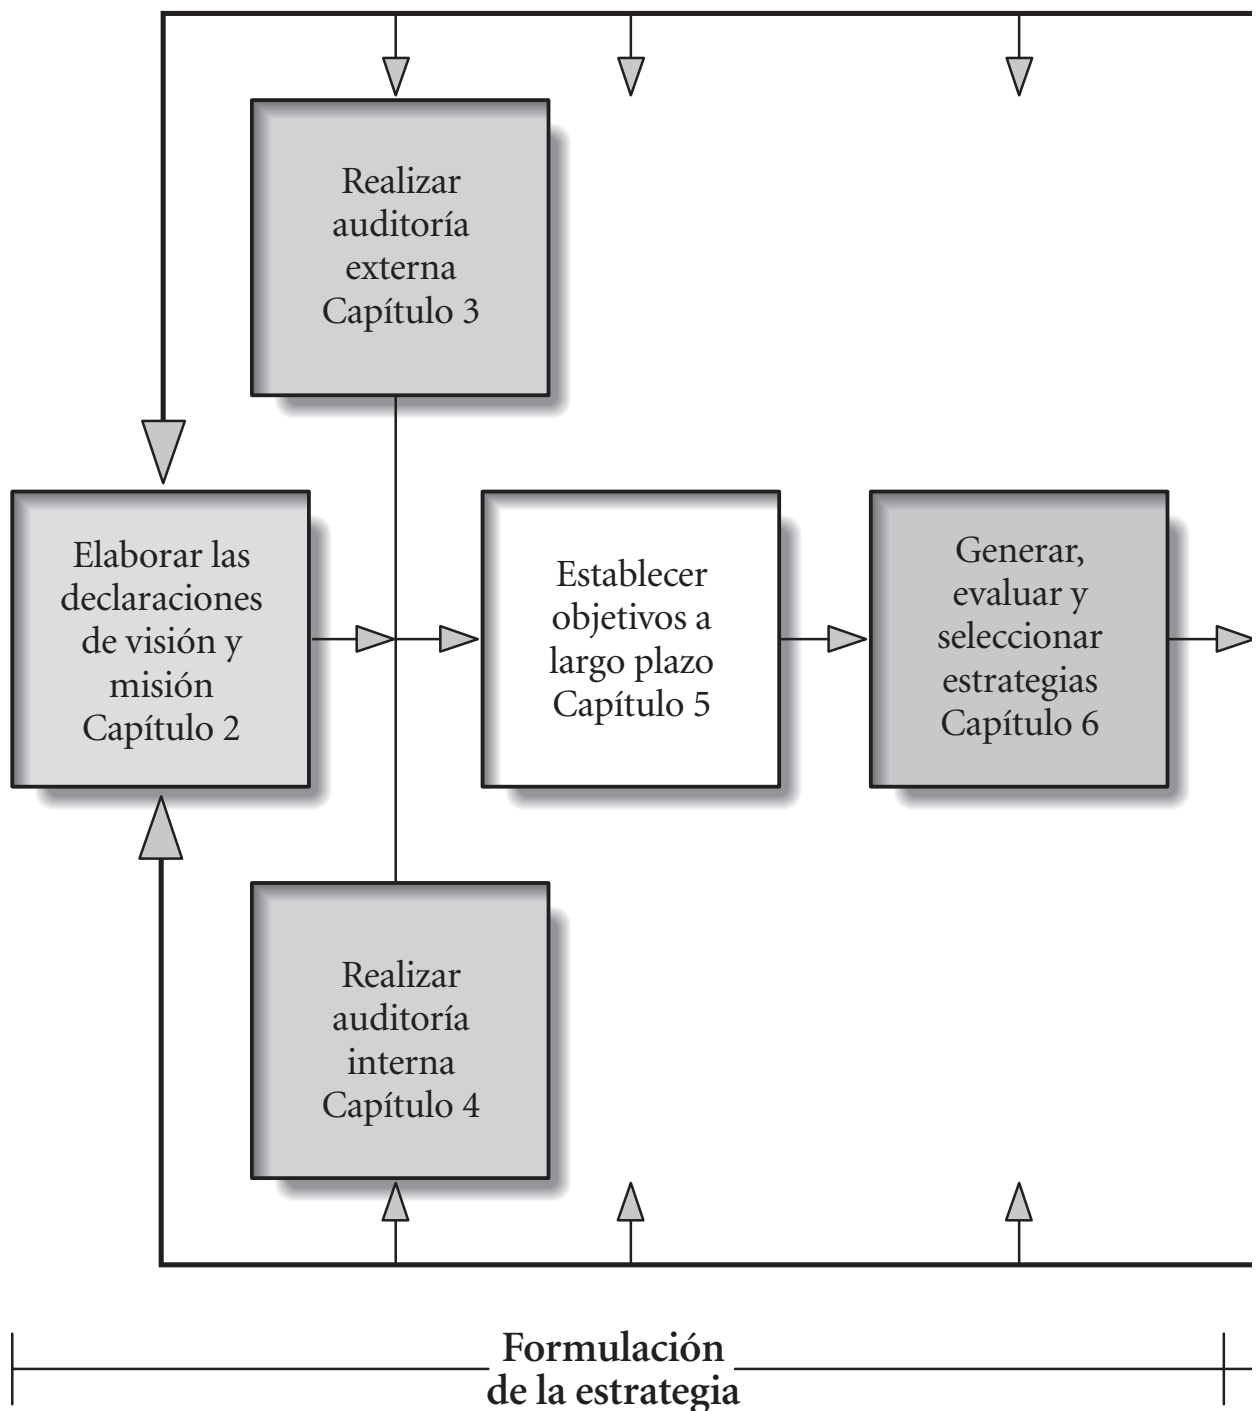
Realizar auditoría externa
Capítulo 3

Elaborar las declaraciones de visión y misión
Capítulo 2

Establecer objetivos a largo plazo
Capítulo 5

Generar, evaluar y seleccionar estrategias
Capítulo 6

Realizar auditoría interna
Capítulo 4

Formulación de la estrategia